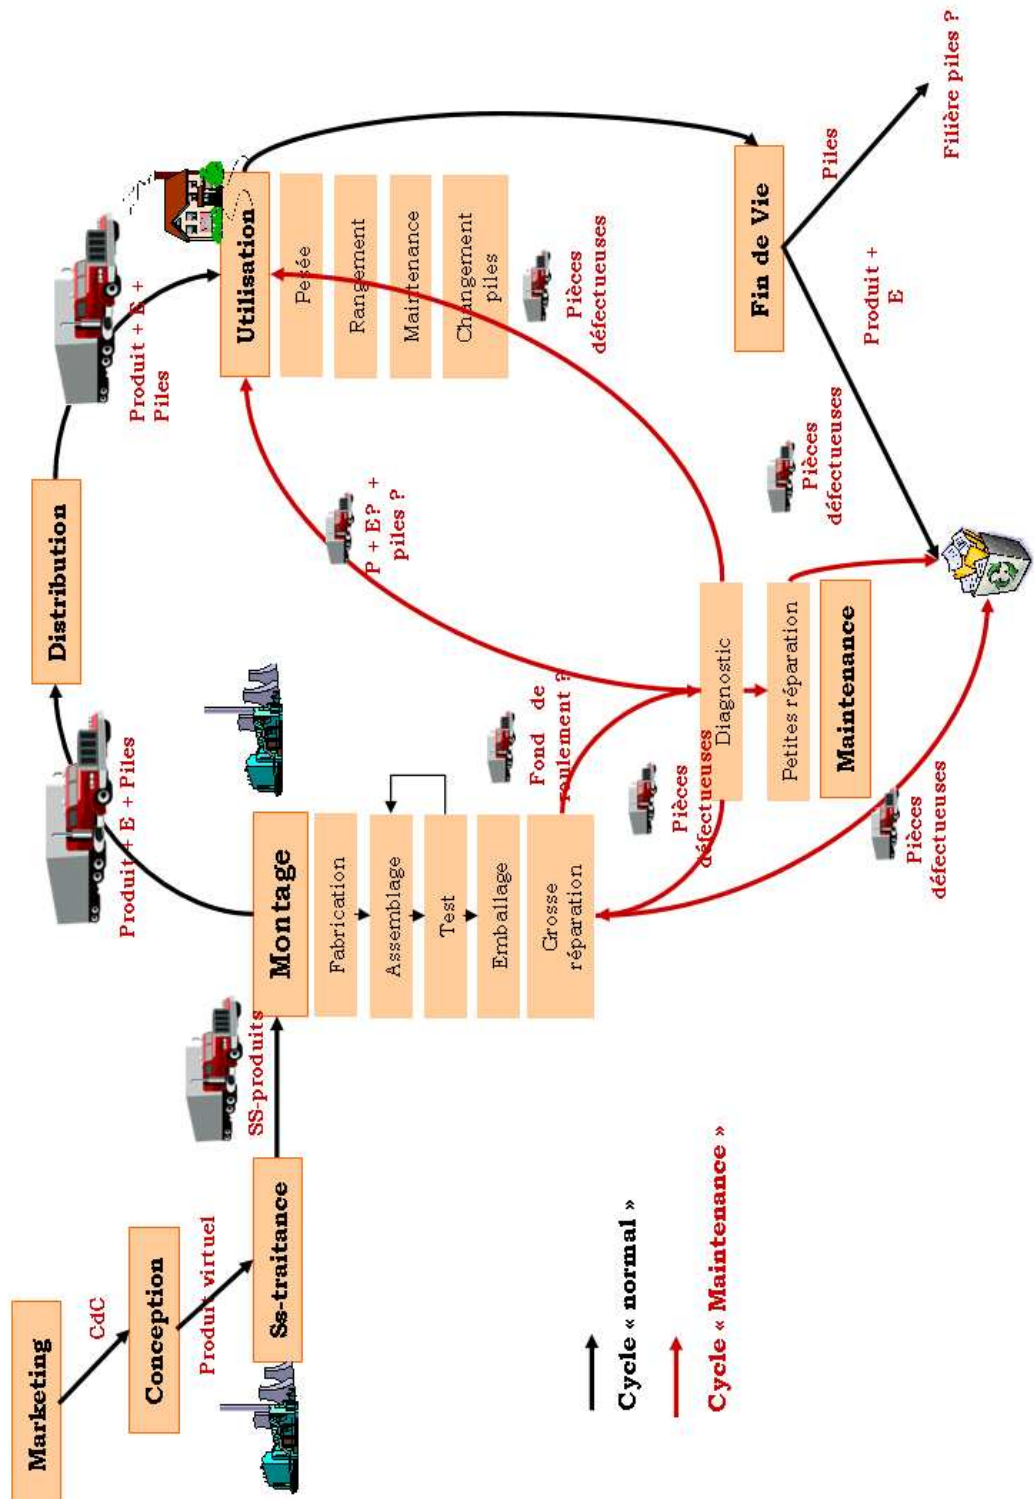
Marketing

CdC

Conception

Produit virtuel

Ss-traitance

SS-produits

Montage

Fabrication

Assemblage

Test

Emballage

Grosse réparation

Produit + E + Piles

Distribution

Produit + E + Piles

Utilisation

Pesée

Rangement

Maintenance

Changement piles

Pièces défectueuses

P + E? + piles ?

Fond de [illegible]ulement ?

Pièces défectueuses

Diagnostic

Petites réparation

Maintenance

Pièces défectueuses

Pièces défectueuses

Fin de Vie

Piles

Filière piles ?

Produit + E

Cycle « normal »

Cycle « Maintenance »